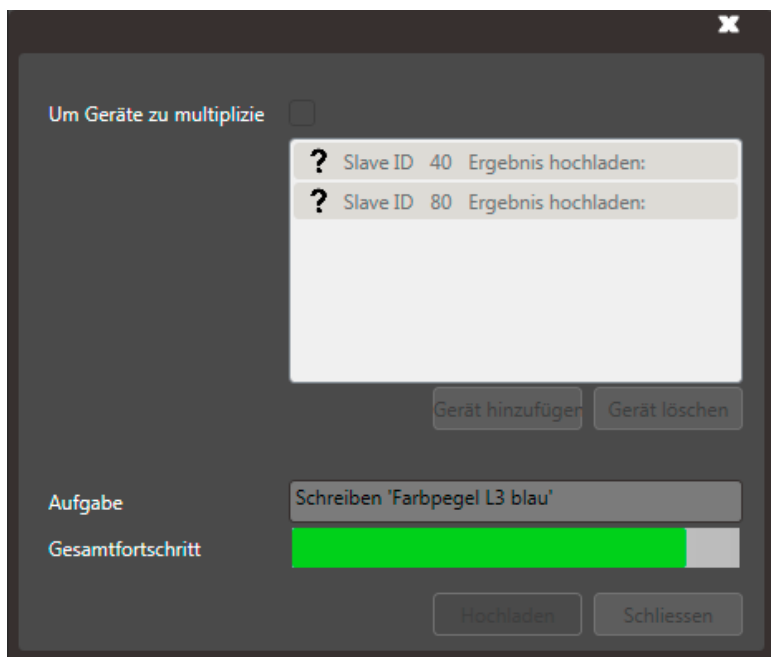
X

Um Geräte zu multiplizie

? Slave ID 40 Ergebnis hochladen:

? Slave ID 80 Ergebnis hochladen:

Gerät hinzufügen

Gerät löschen

Aufgabe

Schreiben 'Farbpegel L3 blau'

Gesamtfortschritt

Hochladen

Schliessen